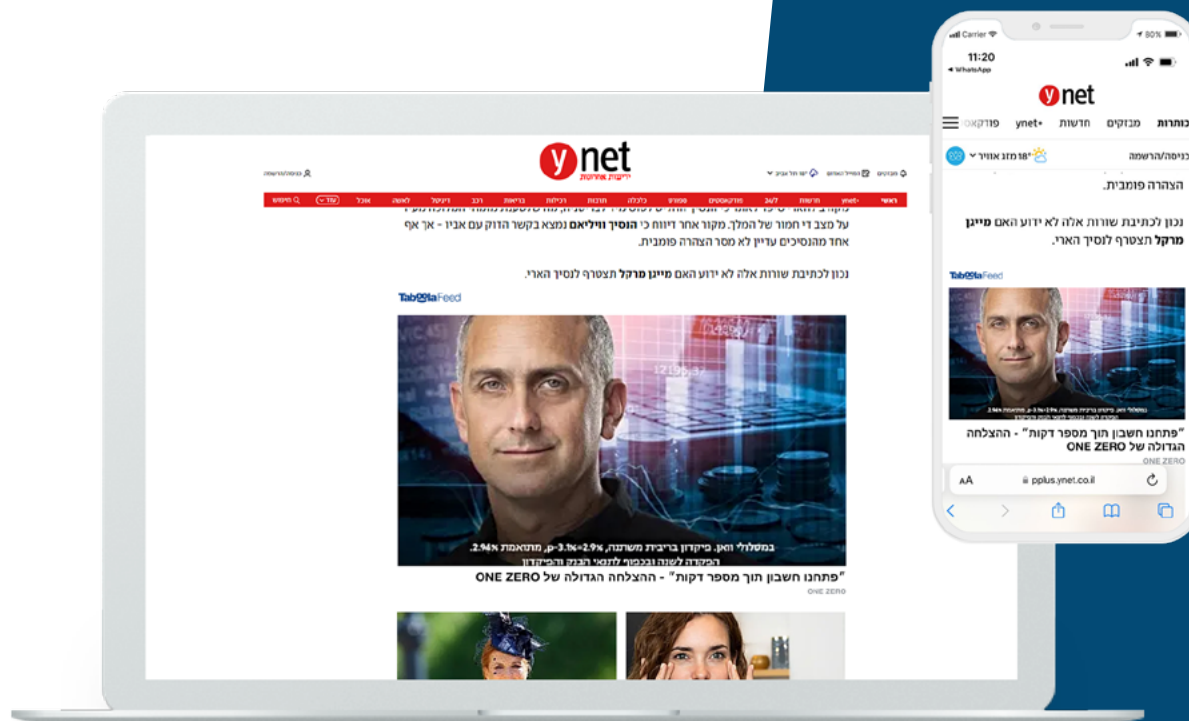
ynet
ידיעות אחרונות

ראשי ynet+ חדשות 24/7 פודקאסטים ספורט כלכלה תרבות רכילות בריאות רכב דיגיטל לאשה אוכל

על מצב די חמור של המלך. מקור אחר דיווח כי הנסיך וויליאם נמצא בקשר הדוק עם אביו - אך אף אחד מהנסיכים עדיין לא מסר הצהרה פומבית.

נכון לכתיבת שורות אלה לא ידוע האם מייגן מרקל תצטרף לנסיך הארי.

Taboola Feed

"פתחנו חשבון תוך מספר דקות" - ההצלחה הגדולה של ONE ZERO
ONE ZERO

Carrier 11:20 80%
◂ WhatsApp
ynet
כותרות מבזקים חדשות ynet+ פודקאסט
כניסה/הרשמה 18° מזג אוויר
הצהרה פומבית.

נכון לכתיבת שורות אלה לא ידוע האם מייגן מרקל תצטרף לנסיך הארי.

Taboola Feed

"פתחנו חשבון תוך מספר דקות" - ההצלחה הגדולה של ONE ZERO
ONE ZERO

AA pplus.ynet.co.il